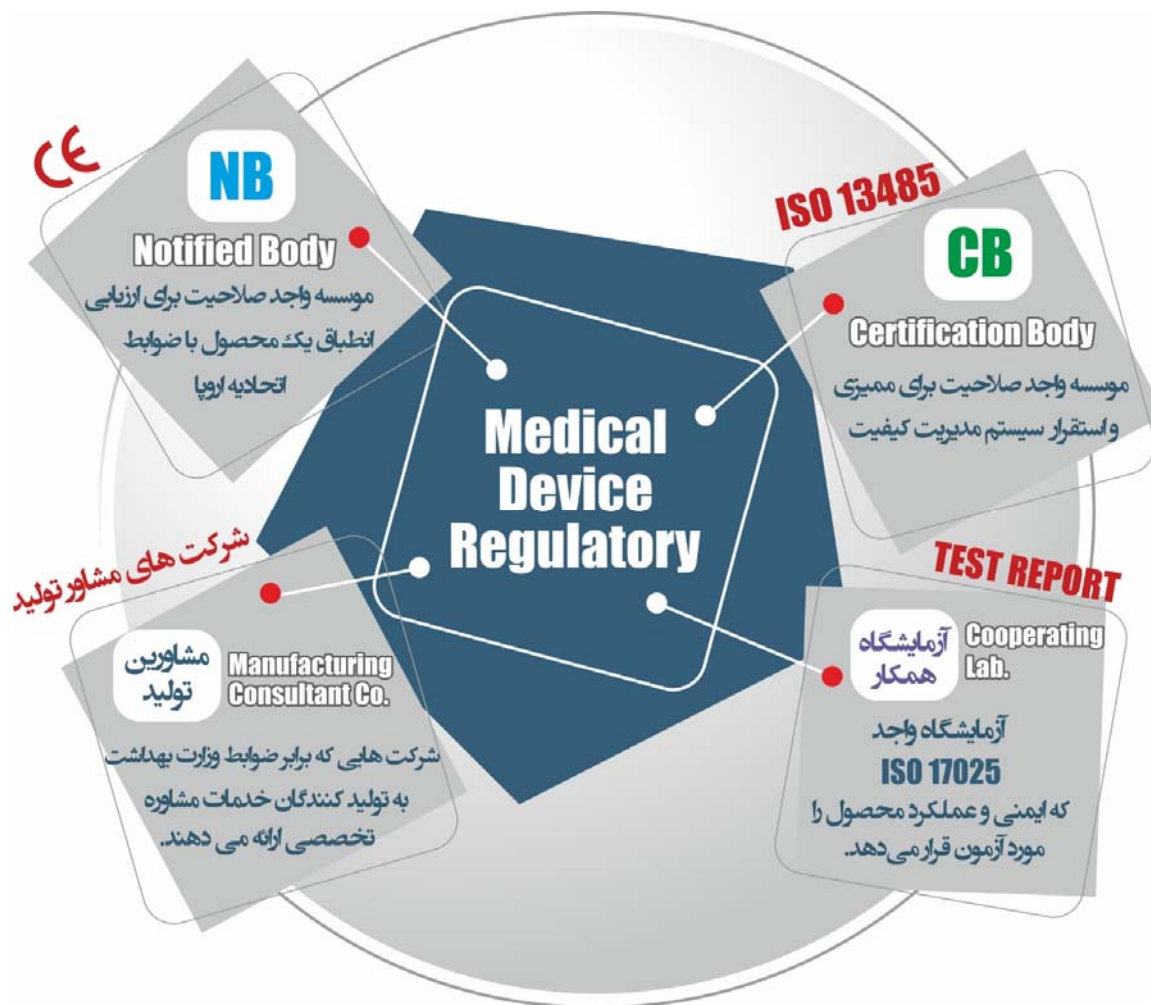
CE

NB

Notified Body

موسسه واجد صلاحیت برای ارزیابی انطباق یک محصول با ضوابط اتحادیه اروپا

ISO 13485

CB

Certification Body

موسسه واجد صلاحیت برای ممیزی و استقرار سیستم مدیریت کیفیت

Medical Device Regulatory

شرکت های مشاور تولید

مشاورین تولید

Manufacturing Consultant Co.

شرکت هایی که برابر ضوابط وزارت بهداشت به تولید کنندگان خدمات مشاوره تخصصی ارائه می دهند.

TEST REPORT

آزمایشگاه همکار

Cooperating Lab.

آزمایشگاه واجد ISO 17025 که ایمنی و عملکرد محصول را مورد آزمون قرار می دهد.